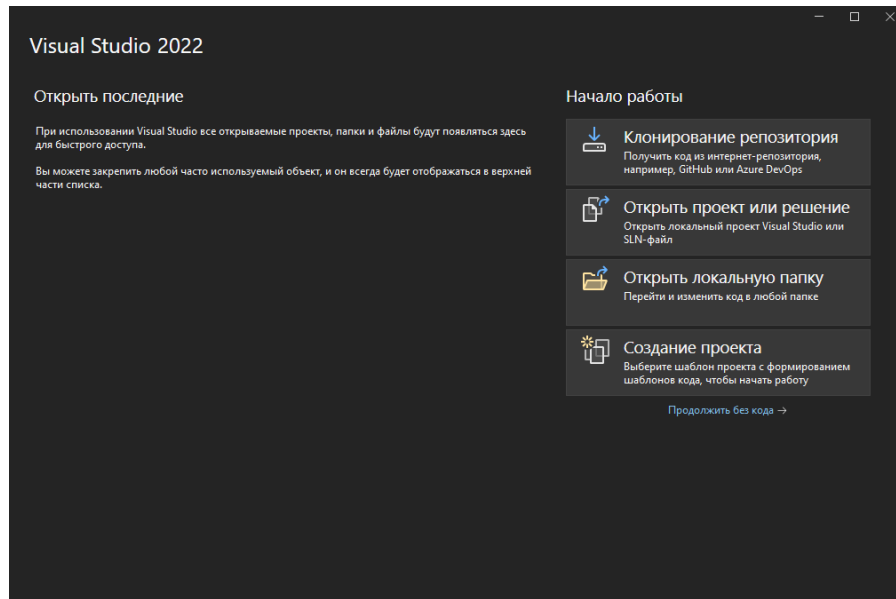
Visual Studio 2022

Открыть последние

При использовании Visual Studio все открываемые проекты, папки и файлы будут появляться здесь для быстрого доступа.

Вы можете закрепить любой часто используемый объект, и он всегда будет отображаться в верхней части списка.

Начало работы

Клонирование репозитория
Получить код из интернет-репозитория, например, GitHub или Azure DevOps

Открыть проект или решение
Открыть локальный проект Visual Studio или SLN-файл

Открыть локальную папку
Перейти и изменить код в любой папке

Создание проекта
Выберите шаблон проекта с формированием шаблонов кода, чтобы начать работу

Продолжить без кода →